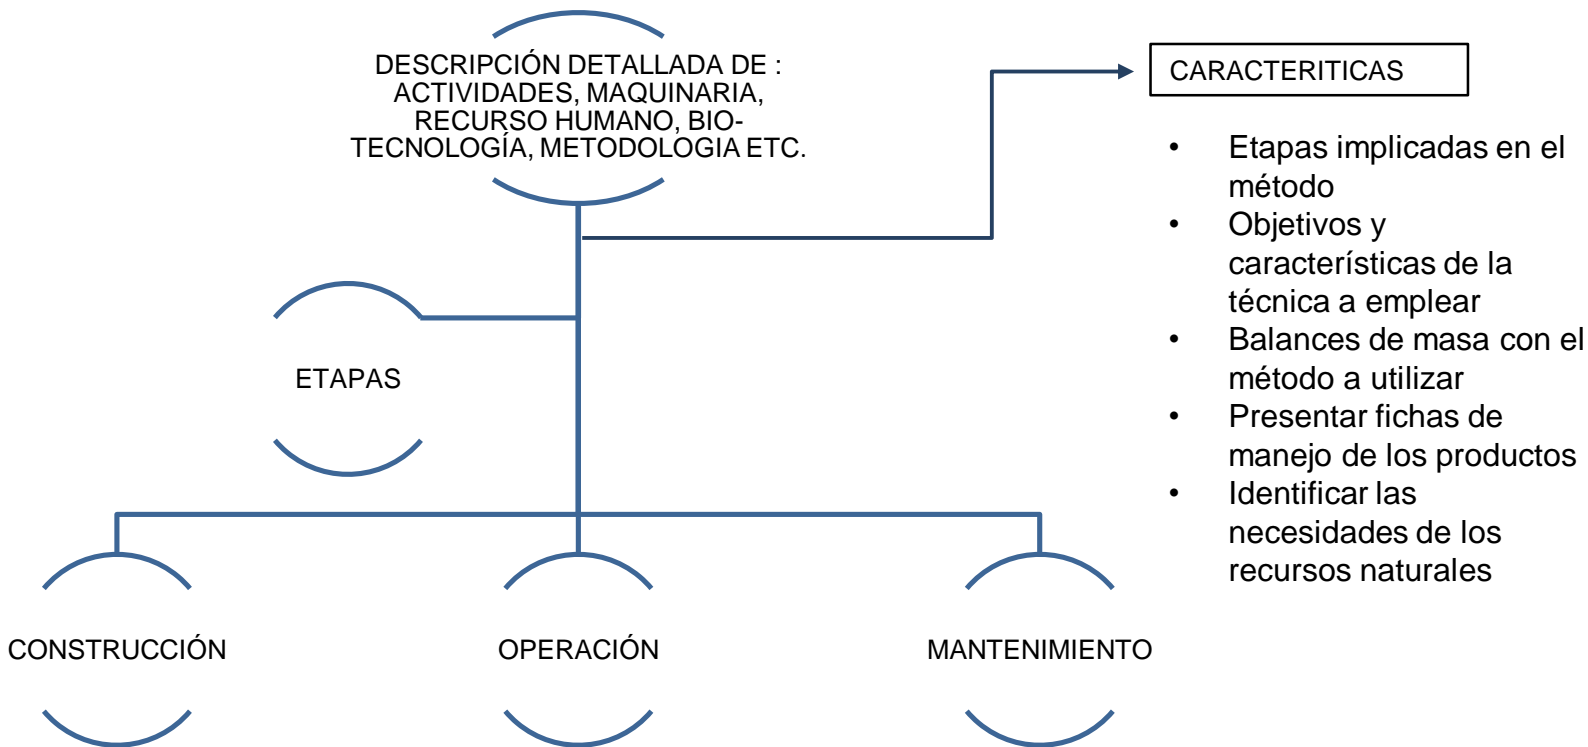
DESCRIPCIÓN DETALLADA DE : ACTIVIDADES, MAQUINARIA, RECURSO HUMANO, BIO-TECNOLOGÍA, METODOLOGIA ETC.

CARACTERITICAS

- Etapas implicadas en el método
- Objetivos y características de la técnica a emplear
- Balances de masa con el método a utilizar
- Presentar fichas de manejo de los productos
- Identificar las necesidades de los recursos naturales

ETAPAS

CONSTRUCCIÓN

OPERACIÓN

MANTENIMIENTO